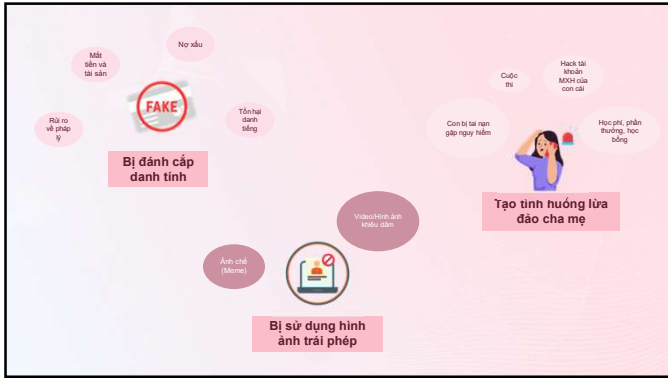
Mất tiền và tài sản

Nợ xấu

Rủi ro về pháp lý

FAKE

Tổn hại danh tiếng

Bị đánh cắp danh tính

Cuộc thi

Hack tài khoản MXH của con cái

Con bị tai nạn gặp nguy hiểm

Học phí, phần thưởng, học bổng

Tạo tình huống lừa đảo cha mẹ

Video/Hình ảnh khiêu dâm

Ảnh chế (Meme)

Bị sử dụng hình ảnh trái phép